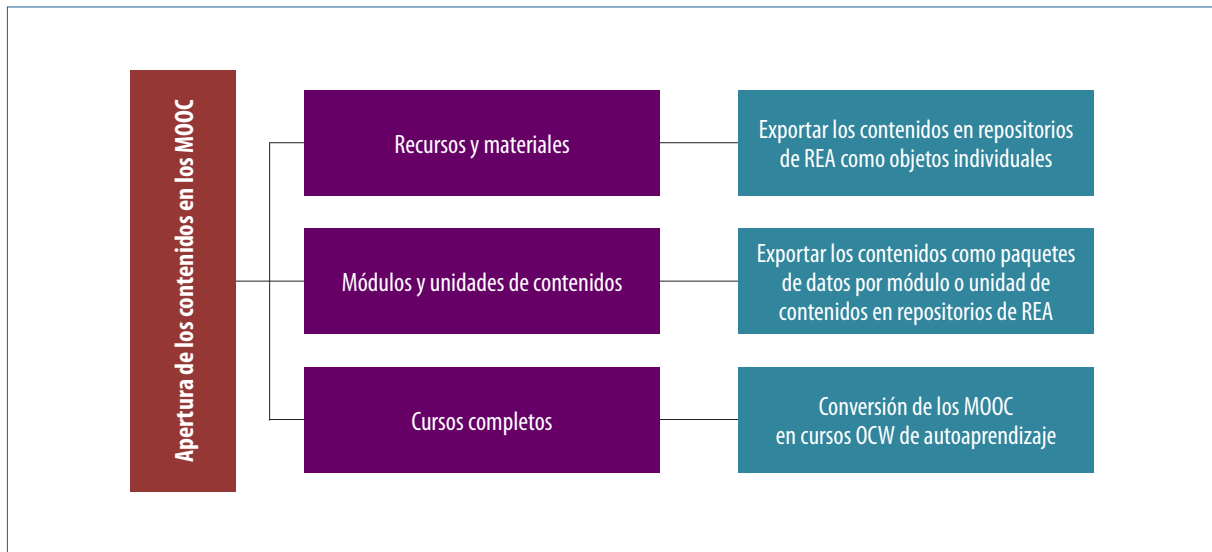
Apertura de los contenidos en los MOOC

Recursos y materiales

Exportar los contenidos en repositorios de REA como objetos individuales

Módulos y unidades de contenidos

Exportar los contenidos como paquetes de datos por módulo o unidad de contenidos en repositorios de REA

Cursos completos

Conversión de los MOOC en cursos OCW de autoaprendizaje